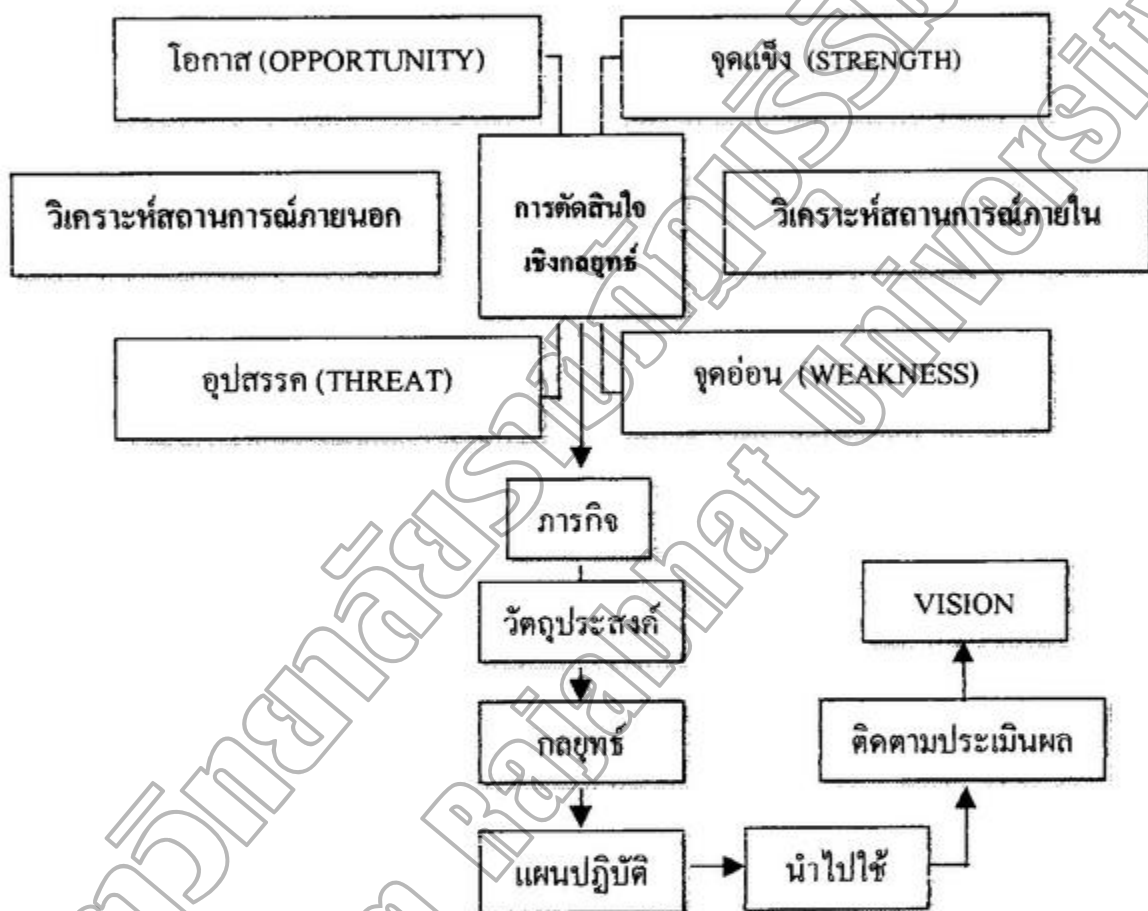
โอกาส (OPPORTUNITY)

จุดแข็ง (STRENGTH)

วิเคราะห์สถานการณ์ภายนอก

การตัดสินใจ เชิงกลยุทธ์

วิเคราะห์สถานการณ์ภายใน

อุปสรรค (THREAT)

จุดอ่อน (WEAKNESS)

ภารกิจ

วัตถุประสงค์

กลยุทธ์

แผนปฏิบัติ

นำไปใช้

ติดตามประเมินผล

VISION